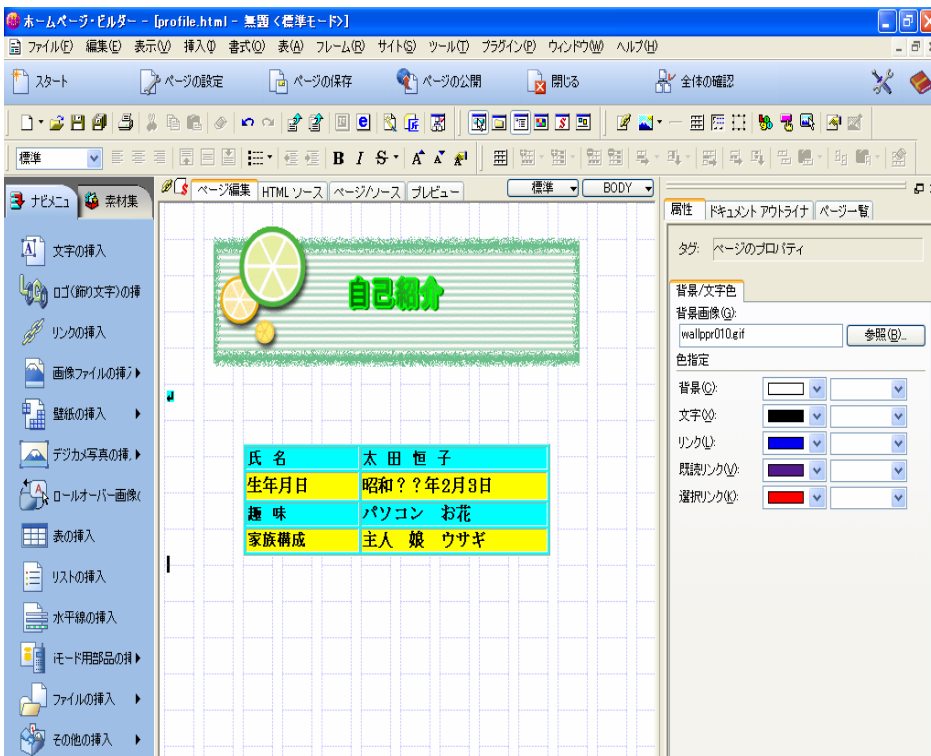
ホームページ・ビルダー - [profile.html - 無題 (標準モード)]

ファイル(F) 編集(E) 表示(V) 挿入(I) 書式(O) 表(A) フレーム(R) サイト(S) ツール(T) プラグイン(P) ウィンドウ(W) ヘルプ(H)

スタート　ページの設定　ページの保存　ページの公開　閉じる　全体の確認

標準

B I S

ナビメニュー　素材集

文字の挿入
ロゴ(飾り文字)の挿
リンクの挿入
画像ファイルの挿入
壁紙の挿入
デジカメ写真の挿
ロールオーバー画像
表の挿入
リストの挿入
水平線の挿入
iモード用部品の挿
ファイルの挿入
その他の挿入

ページ編集　HTMLソース　ページ/ソース　プレビュー　標準　BODY

自己紹介

| 氏 名 | 太 田 恒 子 |
|---|---|
| 生年月日 | 昭和??年2月3日 |
| 趣 味 | パソコン お花 |
| 家族構成 | 主人 娘 ウサギ |

属性　ドキュメント アウトライナ　ページ一覧

タグ: ページのプロパティ

背景/文字色
背景画像(G):
wallppr010.gif
参照(B)...
色指定
背景(C):
文字(X):
リンク(L):
既読リンク(V):
選択リンク(K):